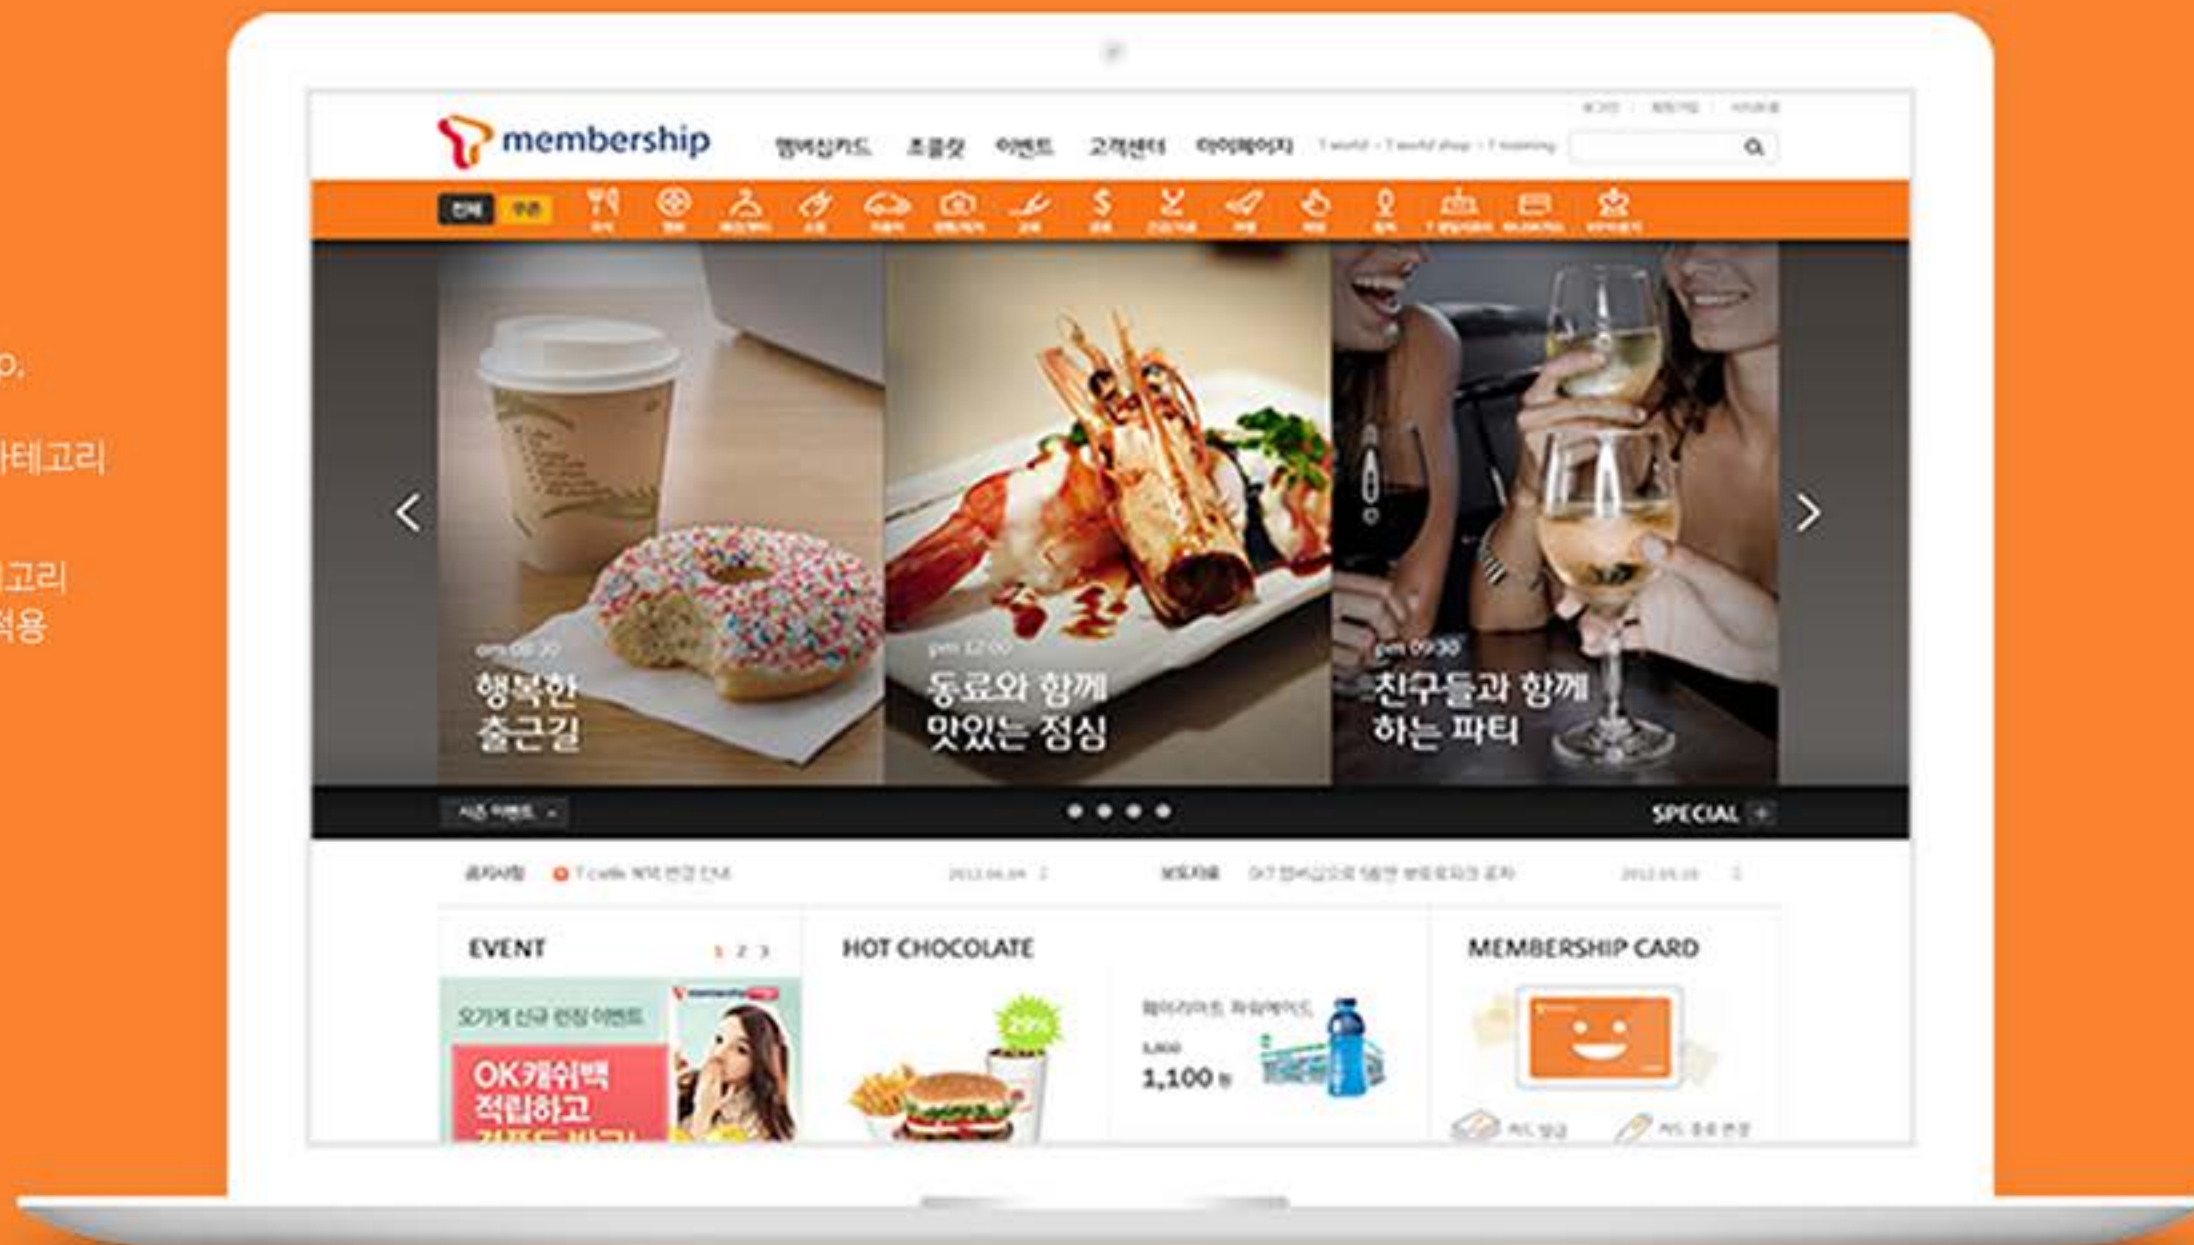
p.

카테고리

고리
적용

membership

멤버십카드 초콜릿 이벤트 고객센터 마이페이지

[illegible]

전체 쿠폰

am 08:30
행복한
출근길

pm 12:00
동료와 함께
맛있는 점심

pm 09:30
친구들과 함께
하는 파티

시즌 이벤트

SPECIAL +

공지사항 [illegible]

보도자료 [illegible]

EVENT 1 2 >

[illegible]

OK캐쉬백
적립하고
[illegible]

HOT CHOCOLATE

29%

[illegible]

1,100

MEMBERSHIP CARD

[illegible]